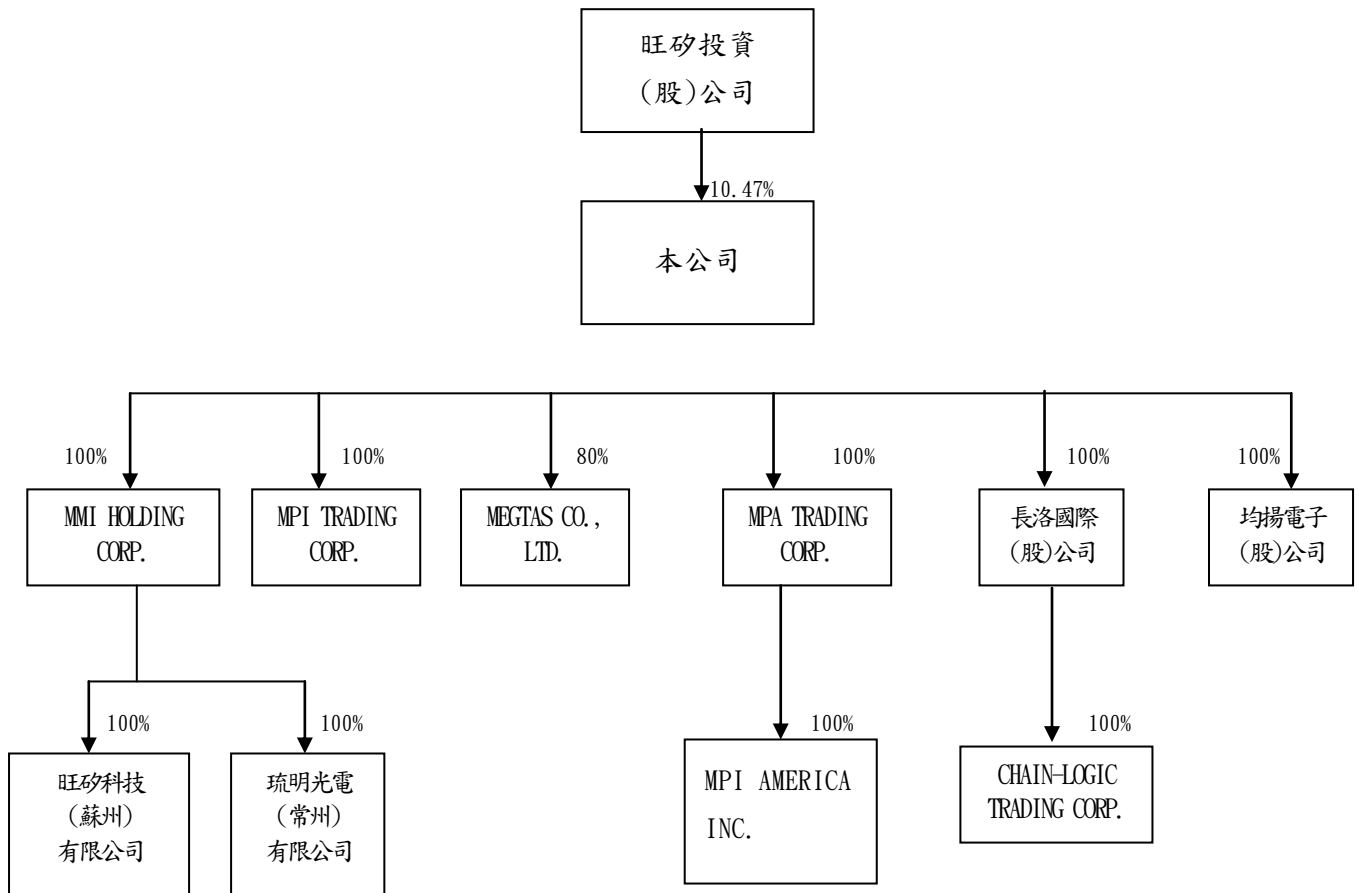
旺矽投資
(股)公司

10.47%

本公司

100%
MMI HOLDING CORP.

100%
MPI TRADING CORP.

80%
MEGTAS CO., LTD.

100%
MPA TRADING CORP.

100%
長洛國際
(股)公司

100%
均揚電子
(股)公司

100%
旺矽科技
(蘇州)
有限公司

100%
琉明光電
(常州)
有限公司

100%
MPI AMERICA INC.

100%
CHAIN-LOGIC TRADING CORP.